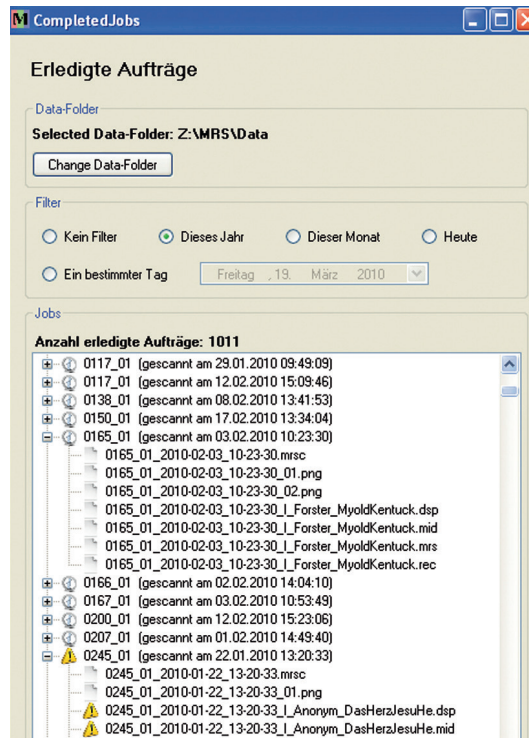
M CompletedJobs

Erledigte Aufträge

Data-Folder

Selected Data-Folder: Z:\MRS\Data

Change Data-Folder

Filter

Kein Filter
Dieses Jahr
Dieser Monat
Heute

Ein bestimmter Tag
Freitag , 19. März 2010

Jobs

Anzahl erledigte Aufträge: 1011

0117_01 (gescannt am 29.01.2010 09:49:09)
0117_01 (gescannt am 12.02.2010 15:09:46)
0138_01 (gescannt am 08.02.2010 13:41:53)
0150_01 (gescannt am 17.02.2010 13:34:04)
0165_01 (gescannt am 03.02.2010 10:23:30)
0165_01_2010-02-03_10-23-30.mrsc
0165_01_2010-02-03_10-23-30_01.png
0165_01_2010-02-03_10-23-30_02.png
0165_01_2010-02-03_10-23-30_I_Forster_MyoldKentuck.dsp
0165_01_2010-02-03_10-23-30_I_Forster_MyoldKentuck.mid
0165_01_2010-02-03_10-23-30_I_Forster_MyoldKentuck.mrs
0165_01_2010-02-03_10-23-30_I_Forster_MyoldKentuck.rec
0166_01 (gescannt am 02.02.2010 14:04:10)
0167_01 (gescannt am 03.02.2010 10:53:49)
0200_01 (gescannt am 12.02.2010 15:23:06)
0207_01 (gescannt am 01.02.2010 14:49:40)
0245_01 (gescannt am 22.01.2010 13:20:33)
0245_01_2010-01-22_13-20-33.mrsc
0245_01_2010-01-22_13-20-33_01.png
0245_01_2010-01-22_13-20-33_I_Anonym_DasHerzJesuHe.dsp
0245_01_2010-01-22_13-20-33_I_Anonym_DasHerzJesuHe.mid